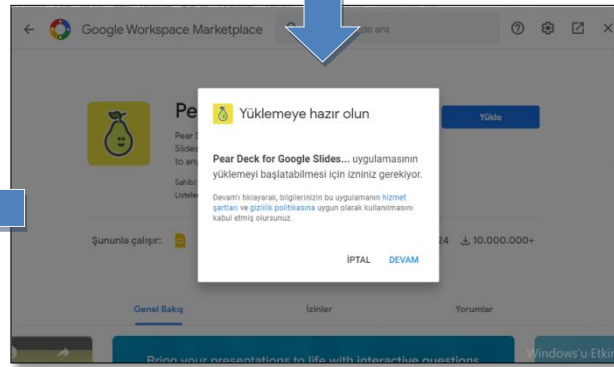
Google Workspace Marketplace

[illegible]de ara

Pe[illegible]

Pear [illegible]
Slides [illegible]
to any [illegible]

Sahibi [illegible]
Listele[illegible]

Yükle

Şununla çalışır:

24 ⤓ 10.000.000+

Yüklemeye hazır olun

**Pear Deck for Google Slides...** uygulamasının yüklemeyi başlatabilmesi için izniniz gerekiyor.

Devam'ı tıklayarak, bilgilerinizin bu uygulamanın hizmet şartları ve gizlilik politikasına uygun olarak kullanılmasını kabul etmiş olursunuz.

İPTAL DEVAM

Genel Bakış

İzinler

Yorumlar

Bring your presentations to life with interactive questions

Windows'u Etkin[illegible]